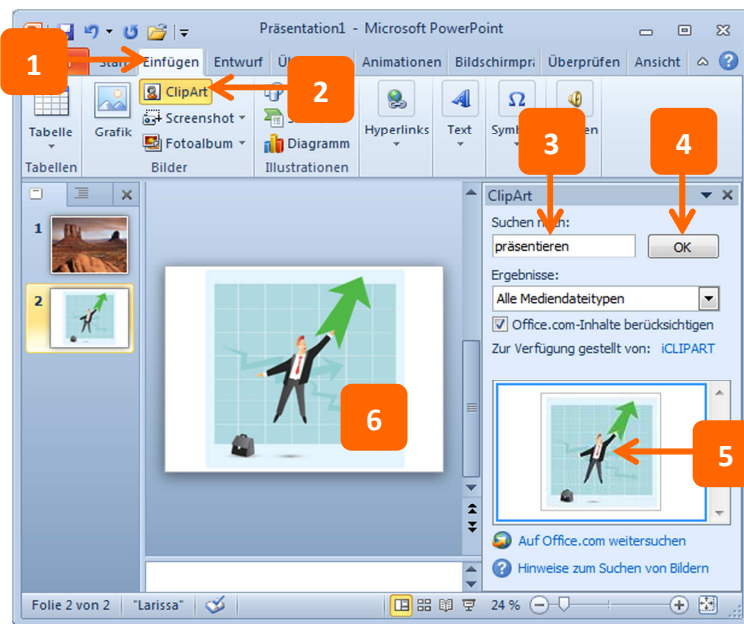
Präsentation1 - Microsoft PowerPoint

1

Start Einfügen Entwurf Ü Animationen Bildschirmprä Überprüfen Ansicht

2

Tabelle Grafik ClipArt Screenshot Fotoalbum Diagramm Hyperlinks Text Symb en

Tabellen Bilder Illustrationen

3 4

ClipArt

Suchen n

präsentieren

OK

Ergebnisse:

Alle Mediendateitypen

Office.com-Inhalte berücksichtigen

Zur Verfügung gestellt von: iCLIPART

1

2

6

5

Auf Office.com weitersuchen

Hinweise zum Suchen von Bildern

Folie 2 von 2 "Larissa" 24 %